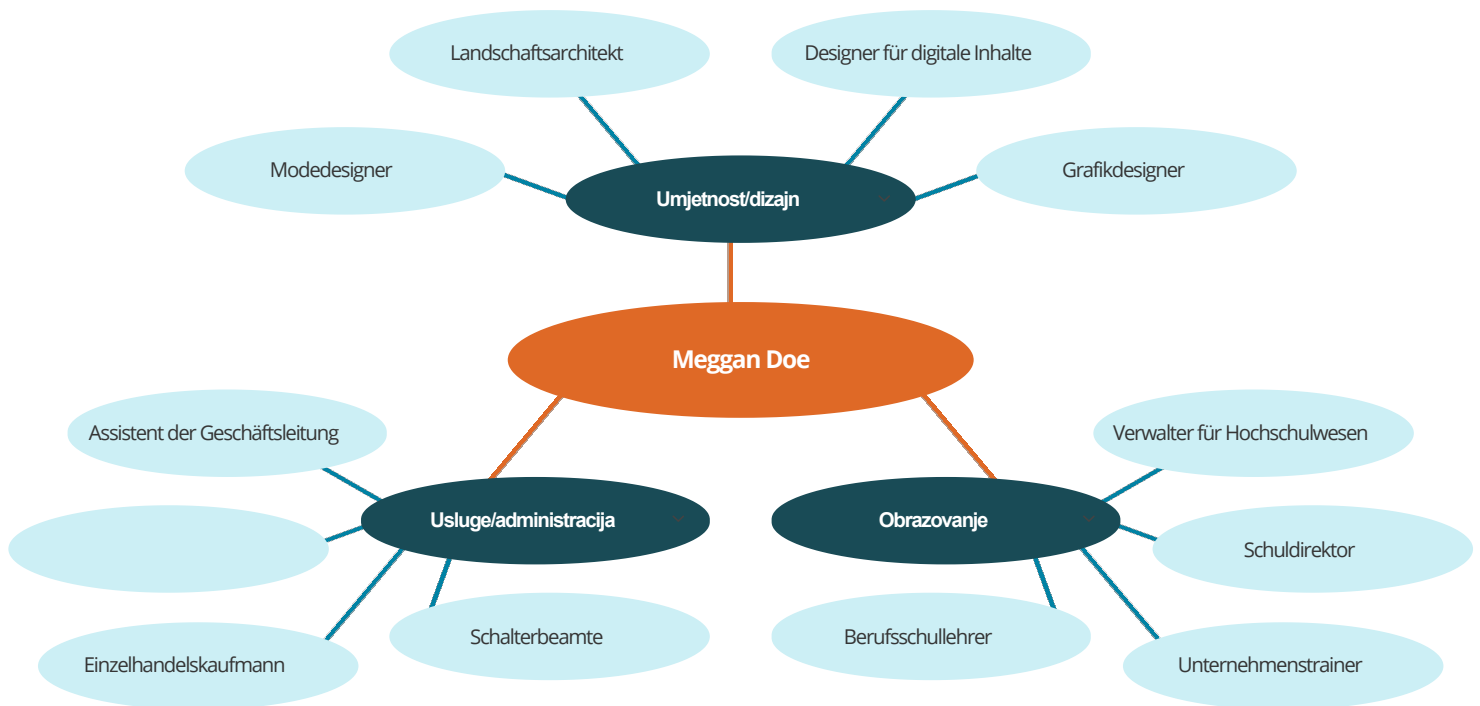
Landschaftsarchitekt

Designer für digitale Inhalte

Modedesigner

Umjetnost/dizajn

Grafikdesigner

Meggan Doe

Assistent der Geschäftsleitung

Verwalter für Hochschulwesen

Usluge/administracija

Obrazovanje

Schuldirektor

Schalterbeamte

Berufsschullehrer

Einzelhandelskaufmann

Unternehmenstrainer